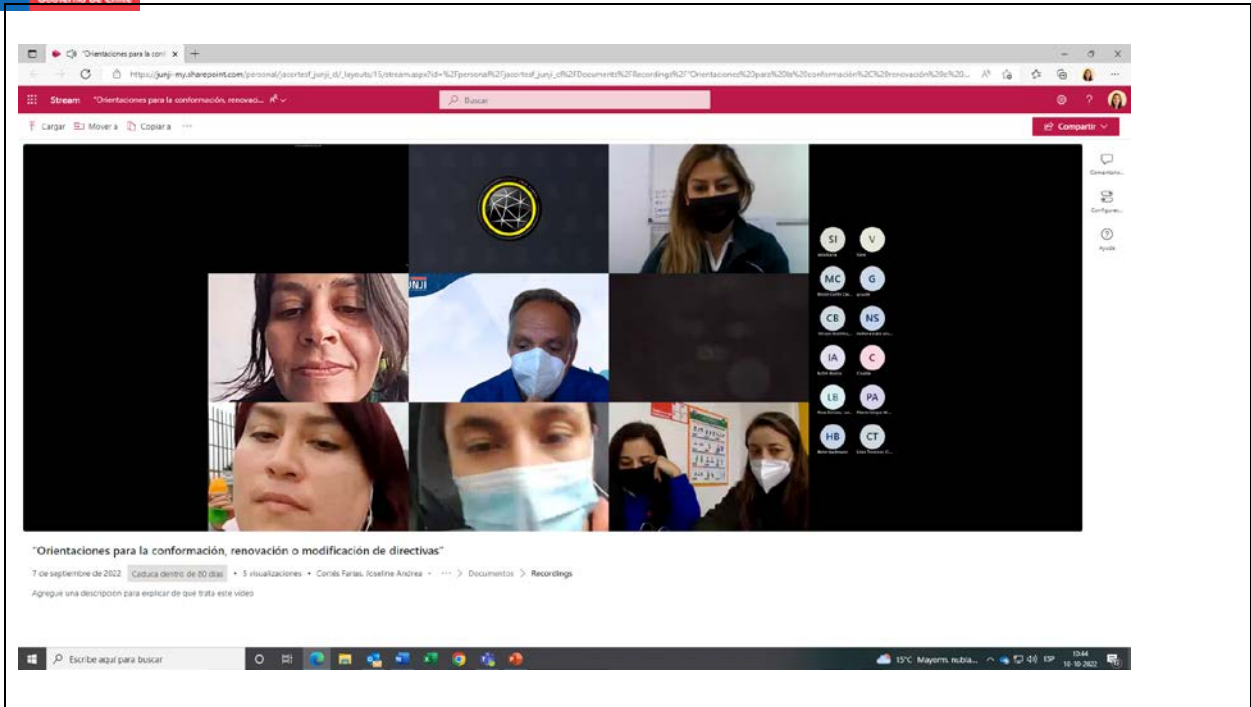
"Orientaciones para la conf ×

https://junji-my.sharepoint.com/personal/jcortesf_junji_cl/_layouts/15/stream.aspx?id=%2Fpersonal%2Fjcortesf_junji_cl%2FDocuments%2FRecordings%2F"Orientaciones%20para%20la%20conformación%2C%20renovación%20o%20...

Stream "Orientaciones para la conformación, renovació...

Buscar

Cargar Mover a Copiar a ···

Compartir

Comentarios

Configuración

Ayuda

JUNJI

SI V

MC G

CB NS

IA C

LB PA

HB CT

"Orientaciones para la conformación, renovación o modificación de directivas"

7 de septiembre de 2022 Caduca dentro de 80 días • 5 visualizaciones • Cortés Farías, Joseline Andrea • ··· > Documentos > Recordings

Agregue una descripción para explicar de qué trata este vídeo

Escribe aquí para buscar

15°C Mayorm. nubla... ESP 10:44 10-10-2022